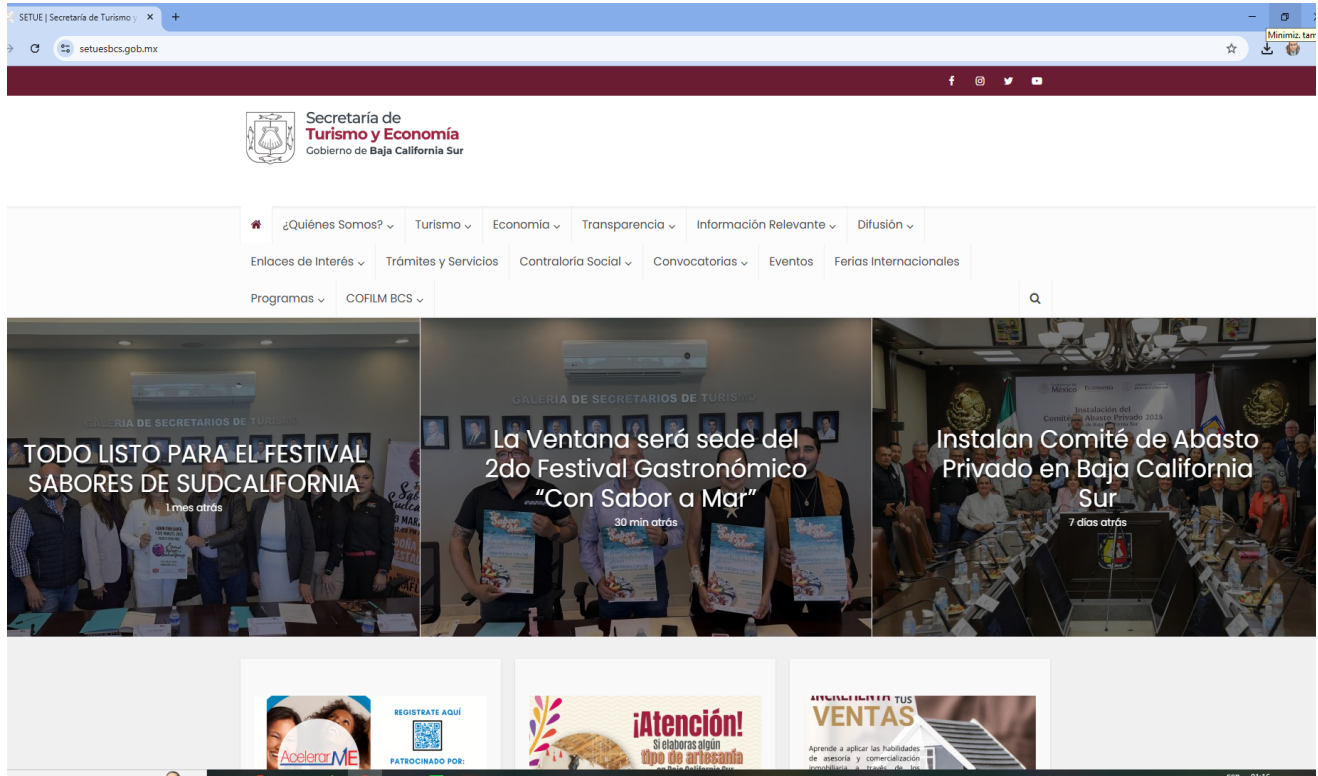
SETUE | Secretaría de Turismo y

setuesbcs.gob.mx

Minimiz. tam

Secretaría de
Turismo y Economía
Gobierno de Baja California Sur

¿Quiénes Somos? Turismo Economía Transparencia Información Relevante Difusión
Enlaces de Interés Trámites y Servicios Contraloría Social Convocatorias Eventos Ferias Internacionales
Programas COFILM BCS

GALERIA DE SECRETARIOS DE TURISMO

TODO LISTO PARA EL FESTIVAL SABORES DE SUDCALIFORNIA
1 mes atrás

La Ventana será sede del 2do Festival Gastronómico "Con Sabor a Mar"
30 min atrás

Instalación del Comité de Abasto Privado 2023

Instalan Comité de Abasto Privado en Baja California Sur
7 días atrás

REGISTRATE AQUÍ
PATROCINADO POR:
AcelerarME

¡Atención!
Si elaboras algún tipo de artesanía

INCREMENTA TUS VENTAS
Aprende a aplicar las habilidades de asesoría y comercialización inmobiliaria a través de los